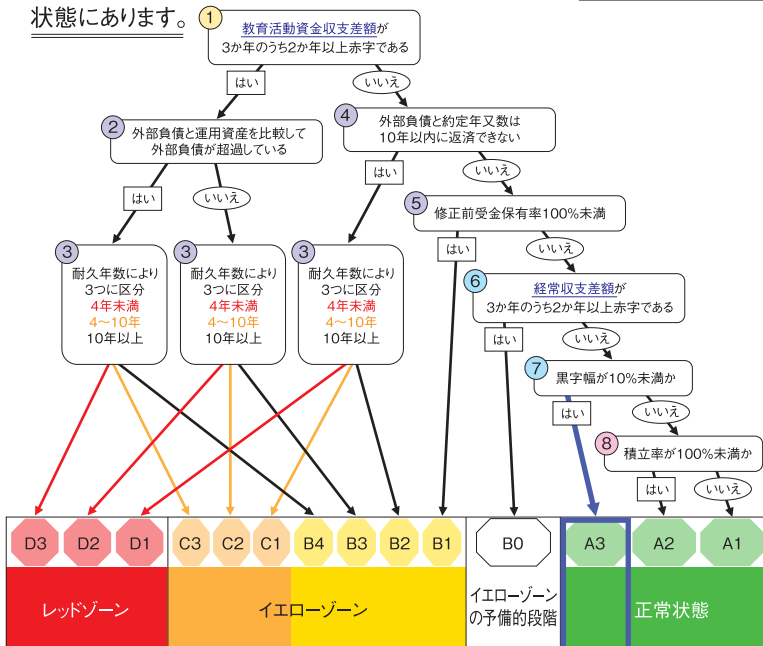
状態にあります。

1 教育活動資金収支差額が 3か年のうち2か年以上赤字である

はい

いいえ

2 外部負債と運用資産を比較して 外部負債が超過している

はい

いいえ

4 外部負債と約定年又数は 10年以内に返済できない

はい

いいえ

5 修正前受金保有率100%未満

はい

いいえ

3 耐久年数により 3つに区分 4年未満 4~10年 10年以上

3 耐久年数により 3つに区分 4年未満 4~10年 10年以上

3 耐久年数により 3つに区分 4年未満 4~10年 10年以上

6 経常収支差額が 3か年のうち2か年以上赤字である

はい

いいえ

7 黒字幅が10%未満か

はい

いいえ

8 積立率が100%未満か

はい

いいえ

D3 D2 D1 C3 C2 C1 B4 B3 B2 B1 B0 A3 A2 A1

レッドゾーン

イエローゾーン

イエローゾーンの予備的段階

正常状態